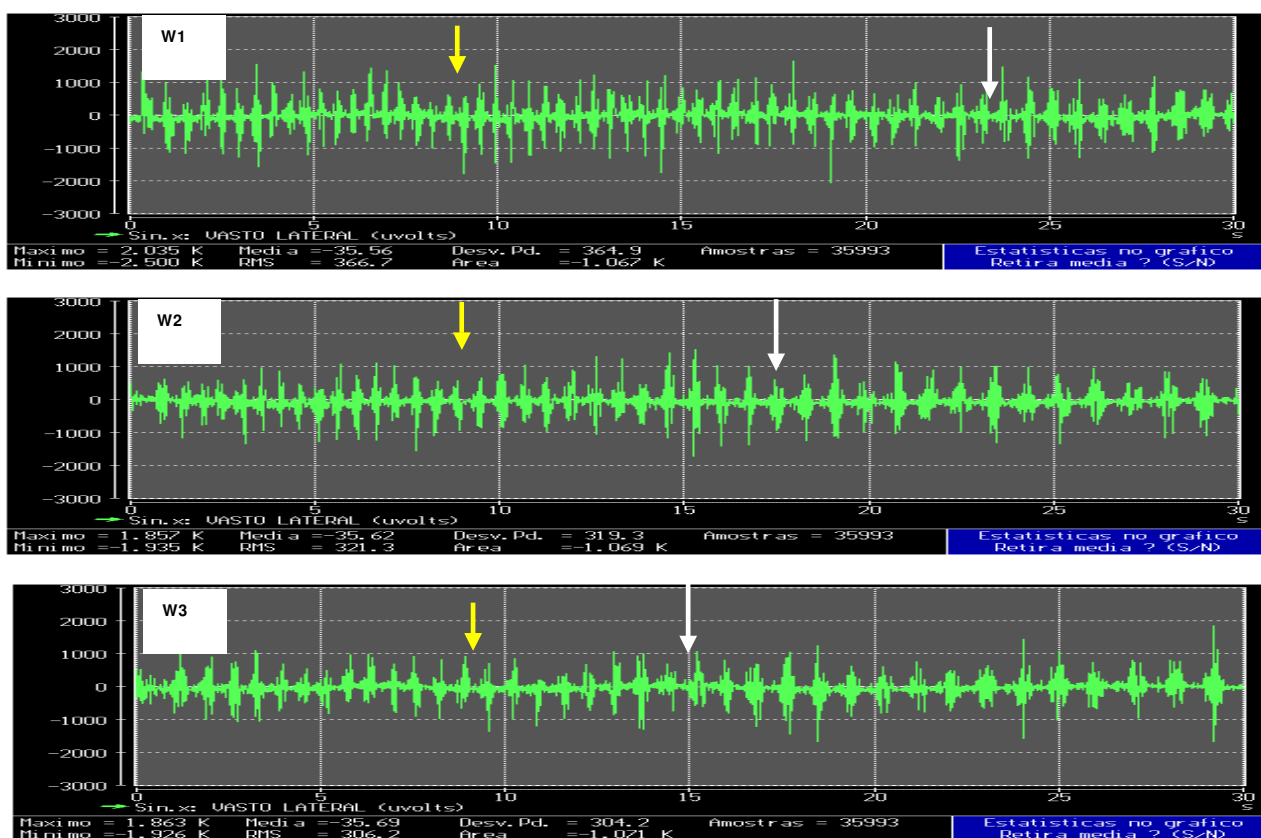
3000
2000
1000
0
−1000
−2000
−3000
W1
0 5 10 15 20 25 30
s
Sin.x: VASTO LATERAL (uvolts)
Maximo = 2.035 K Media =−35.56 Desv.Pd. = 364.9 Amostras = 35993
Minimo =−2.500 K RMS = 366.7 Area =−1.067 K
Estatisticas no grafico
Retira media ? (S/N)

3000
2000
1000
0
−1000
−2000
−3000
W2
0 5 10 15 20 25 30
s
Sin.x: VASTO LATERAL (uvolts)
Maximo = 1.857 K Media =−35.62 Desv.Pd. = 319.3 Amostras = 35993
Minimo =−1.935 K RMS = 321.3 Area =−1.069 K
Estatisticas no grafico
Retira media ? (S/N)

3000
2000
1000
0
−1000
−2000
−3000
W3
0 5 10 15 20 25 30
s
Sin.x: VASTO LATERAL (uvolts)
Maximo = 1.863 K Media =−35.69 Desv.Pd. = 304.2 Amostras = 35993
Minimo =−1.926 K RMS = 306.2 Area =−1.071 K
Estatisticas no grafico
Retira media ? (S/N)